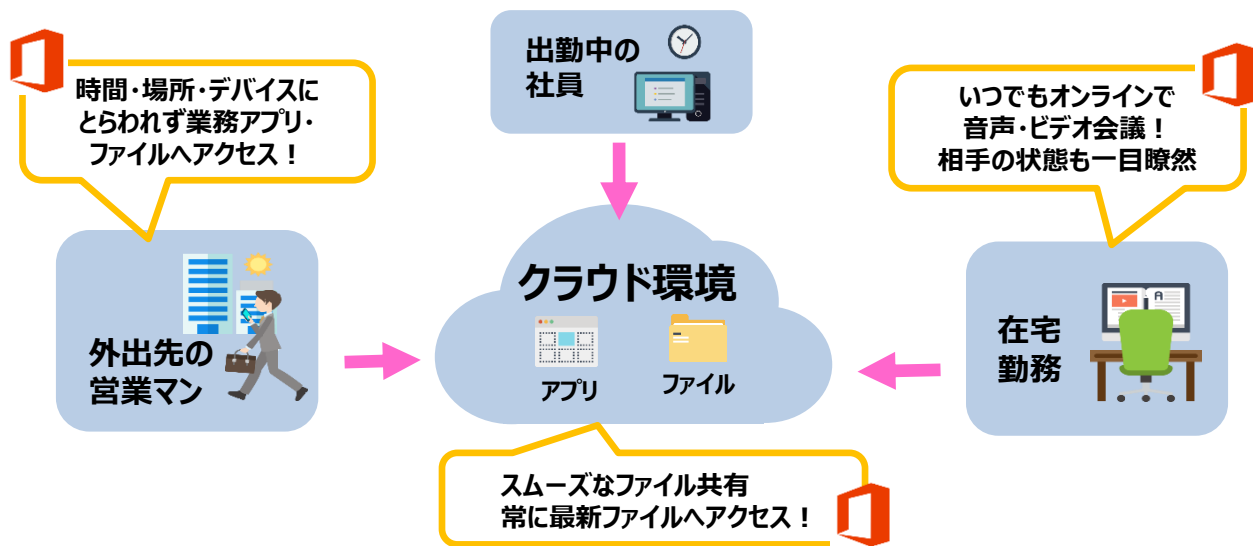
出勤中の
社員

時間・場所・デバイスに
とらわれず業務アプリ・
ファイルへアクセス！

いつでもオンラインで
音声・ビデオ会議！
相手の状態も一目瞭然

クラウド環境

アプリ

ファイル

外出先の
営業マン

在宅
勤務

スムーズなファイル共有
常に最新ファイルへアクセス！